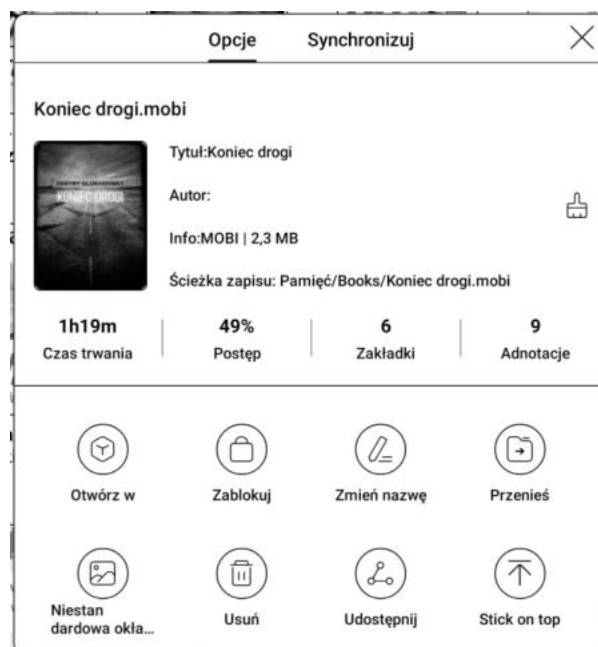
Opcje Synchronizuj

Koniec drogi.mobi

KONIEC DROGI

Tytuł:Koniec drogi

Autor:

Info:MOBI | 2,3 MB

Ścieżka zapisu: Pamięć/Books/Koniec drogi.mobi

| 1h19m | 49% | 6 | 9 |
|---|---|---|---|
| Czas trwania | Postęp | Zakładki | Adnotacje |

Otwórz w

Zablokuj

Zmień nazwę

Przenieś

Niestan dardowa okła...

Usuń

Udostępnij

Stick on top